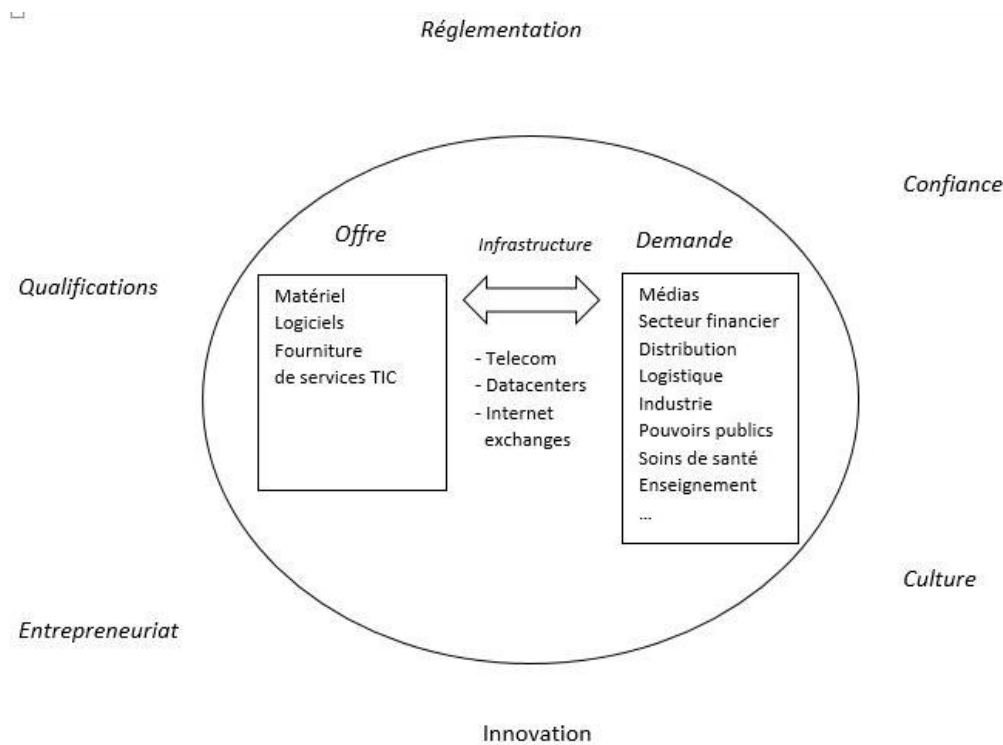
Réglementation

Confiance

Offre

Infrastructure

Demande

Qualifications

Matériel
Logiciels
Fourniture
de services TIC

- Telecom
- Datacenters
- Internet exchanges

Médias
Secteur financier
Distribution
Logistique
Industrie
Pouvoirs publics
Soins de santé
Enseignement
...

Culture

Entrepreneuriat

Innovation